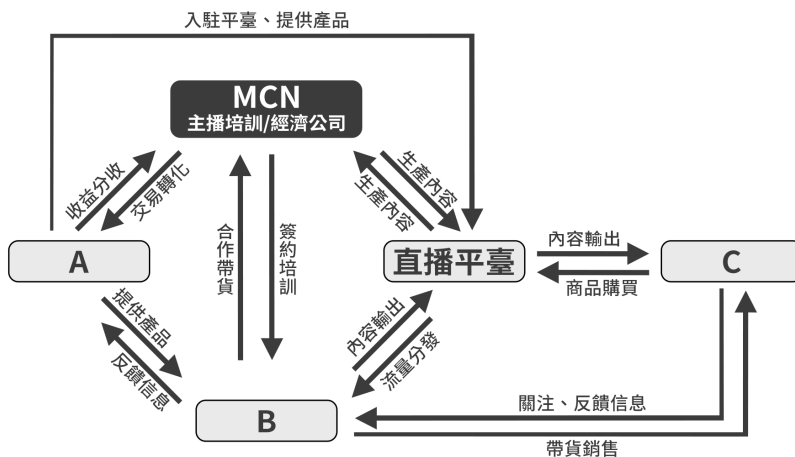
入駐平臺、提供產品

MCN
主播培訓/經濟公司

收益分收
交易轉化

生產內容
生產內容

A

合作帶貨

簽約培訓

直播平臺

內容輸出

商品購買

C

提供產品
反饋信息

內容輸出
流量分發

B

關注、反饋信息

帶貨銷售